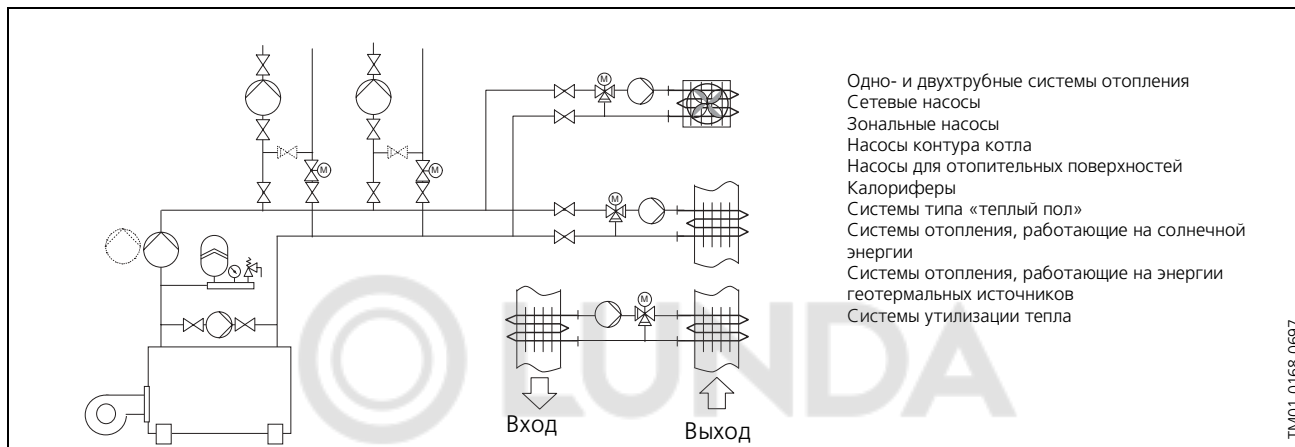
M

M

M

M

M

Одно- и двухтрубные системы отопления
Сетевые насосы
Зональные насосы
Насосы контура котла
Насосы для отопительных поверхностей
Калориферы
Системы типа «теплый пол»
Системы отопления, работающие на солнечной энергии
Системы отопления, работающие на энергии геотермальных источников
Системы утилизации тепла

LUNDA

Вход

Выход

TM01 0168 0697